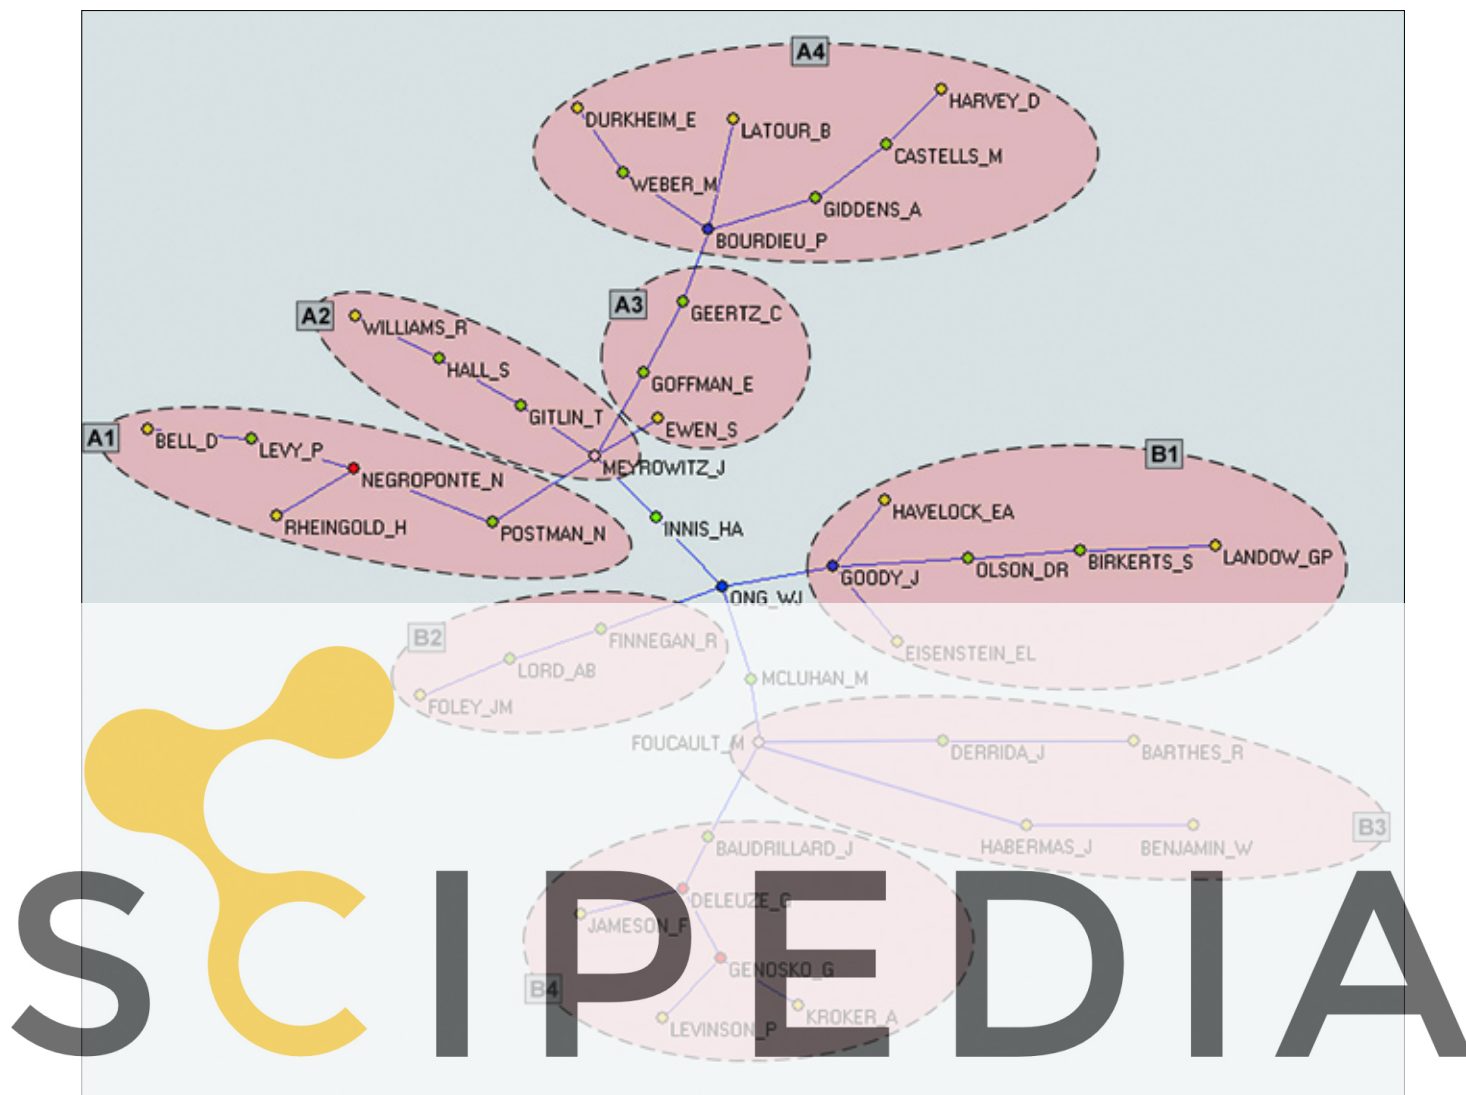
A4
DURKHEIM_E
LATOUR_B
HARVEY_D
CASTELLS_M
WEBER_M
GIDDENS_A
BOURDIEU_P

A2
WILLIAMS_R
HALL_S
GITLIN_T

A3
GEERTZ_C
GOFFMAN_E
EWEN_S

A1
BELL_D
LEVY_P
NEGROPONTE_N
RHEINGOLD_H
POSTMAN_N
MEYROWITZ_J
INNIS_HA

B1
HAVELOCK_EA
OLSON_DR
BIRKERTS_S
LANDOW_GP
GOODY_J
ONG_WJ
EISENSTEIN_EL

B2
FINNEGAN_R
LORD_AB
FOLEY_JM
MCLUHAN_M
FOUCAULT_M
DERRIDA_J
BARTHES_R
HABERMAS_J
BENJAMIN_W
B3

BAUDRILLARD_J
DELEUZE_G
JAMESON_F
GENOSKO_G
B4
KROKER_A
LEVINSON_P

SCIPEDIA